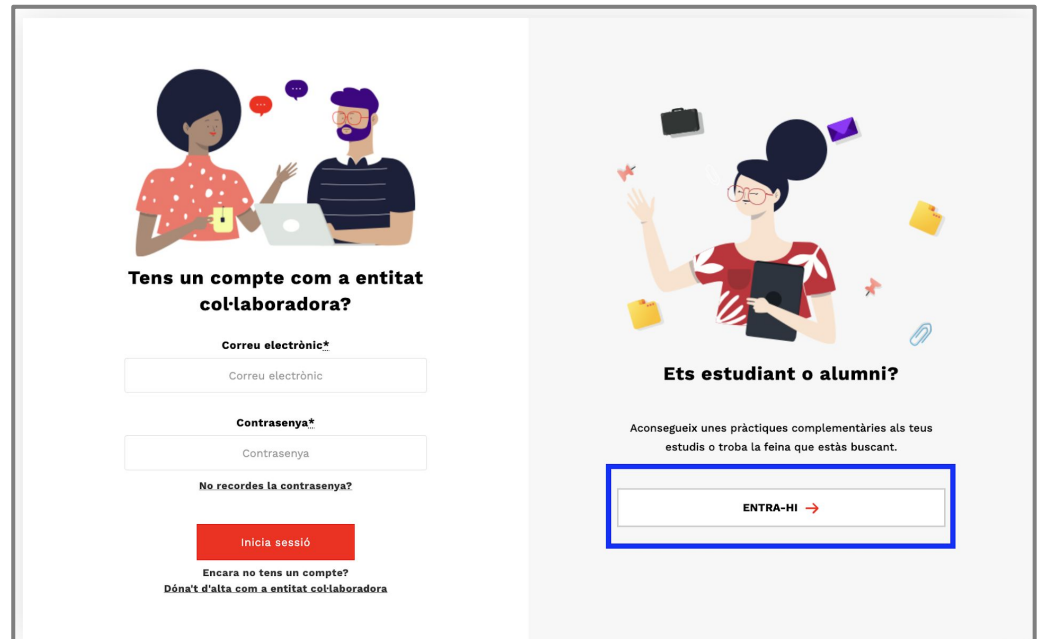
Tens un compte com a entitat col·laboradora?

Correu electrònic*

Correu electrònic

Contrasenya*

Contrasenya

No recordes la contrasenya?

Inicia sessió

Encara no tens un compte?
Dóna't d'alta com a entitat col·laboradora

Ets estudiant o alumni?

Aconsegueix unes pràctiques complementàries als teus estudis o troba la feina que estàs buscant.

ENTRA-HI →